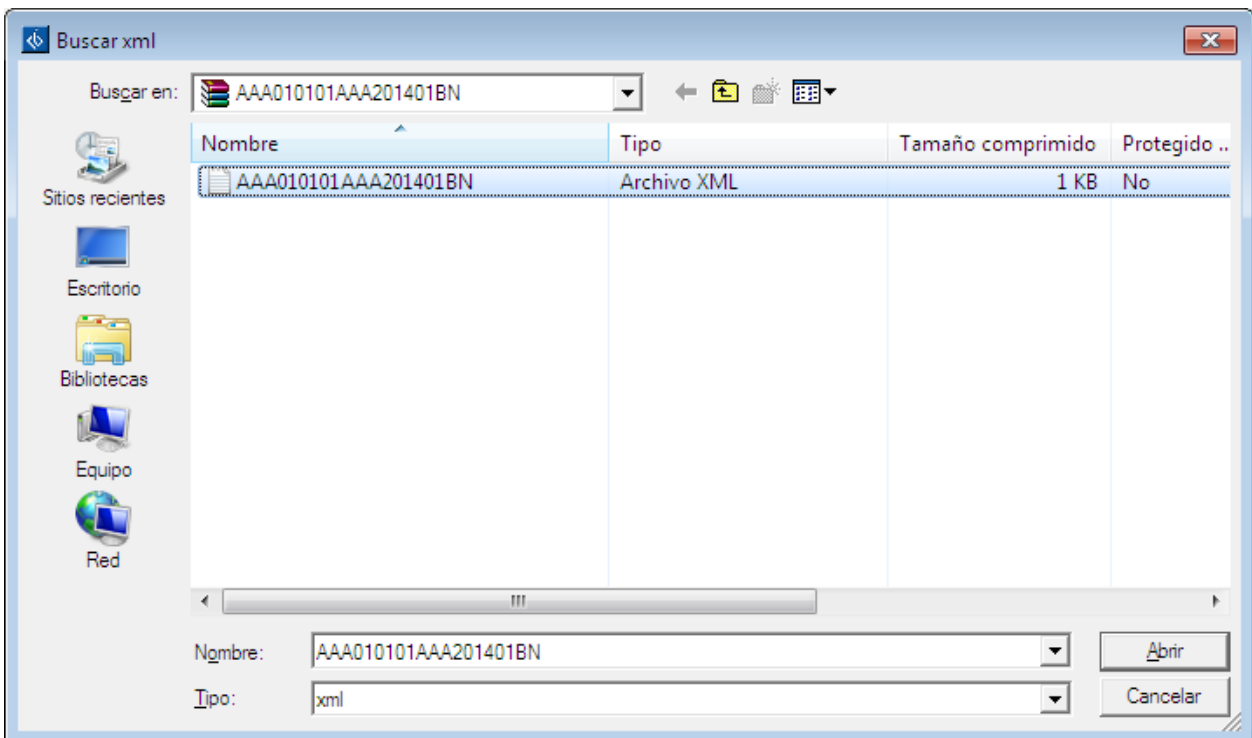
Buscar xml

Buscar en: AAA010101AAA201401BN

| Nombre | Tipo | Tamaño comprimido | Protegido .. |
|---|---|---|---|
| AAA010101AAA201401BN | Archivo XML | 1 KB | No |

Sitios recientes
Escritorio
Bibliotecas
Equipo
Red

Nombre: AAA010101AAA201401BN
Tipo: xml

Abrir
Cancelar